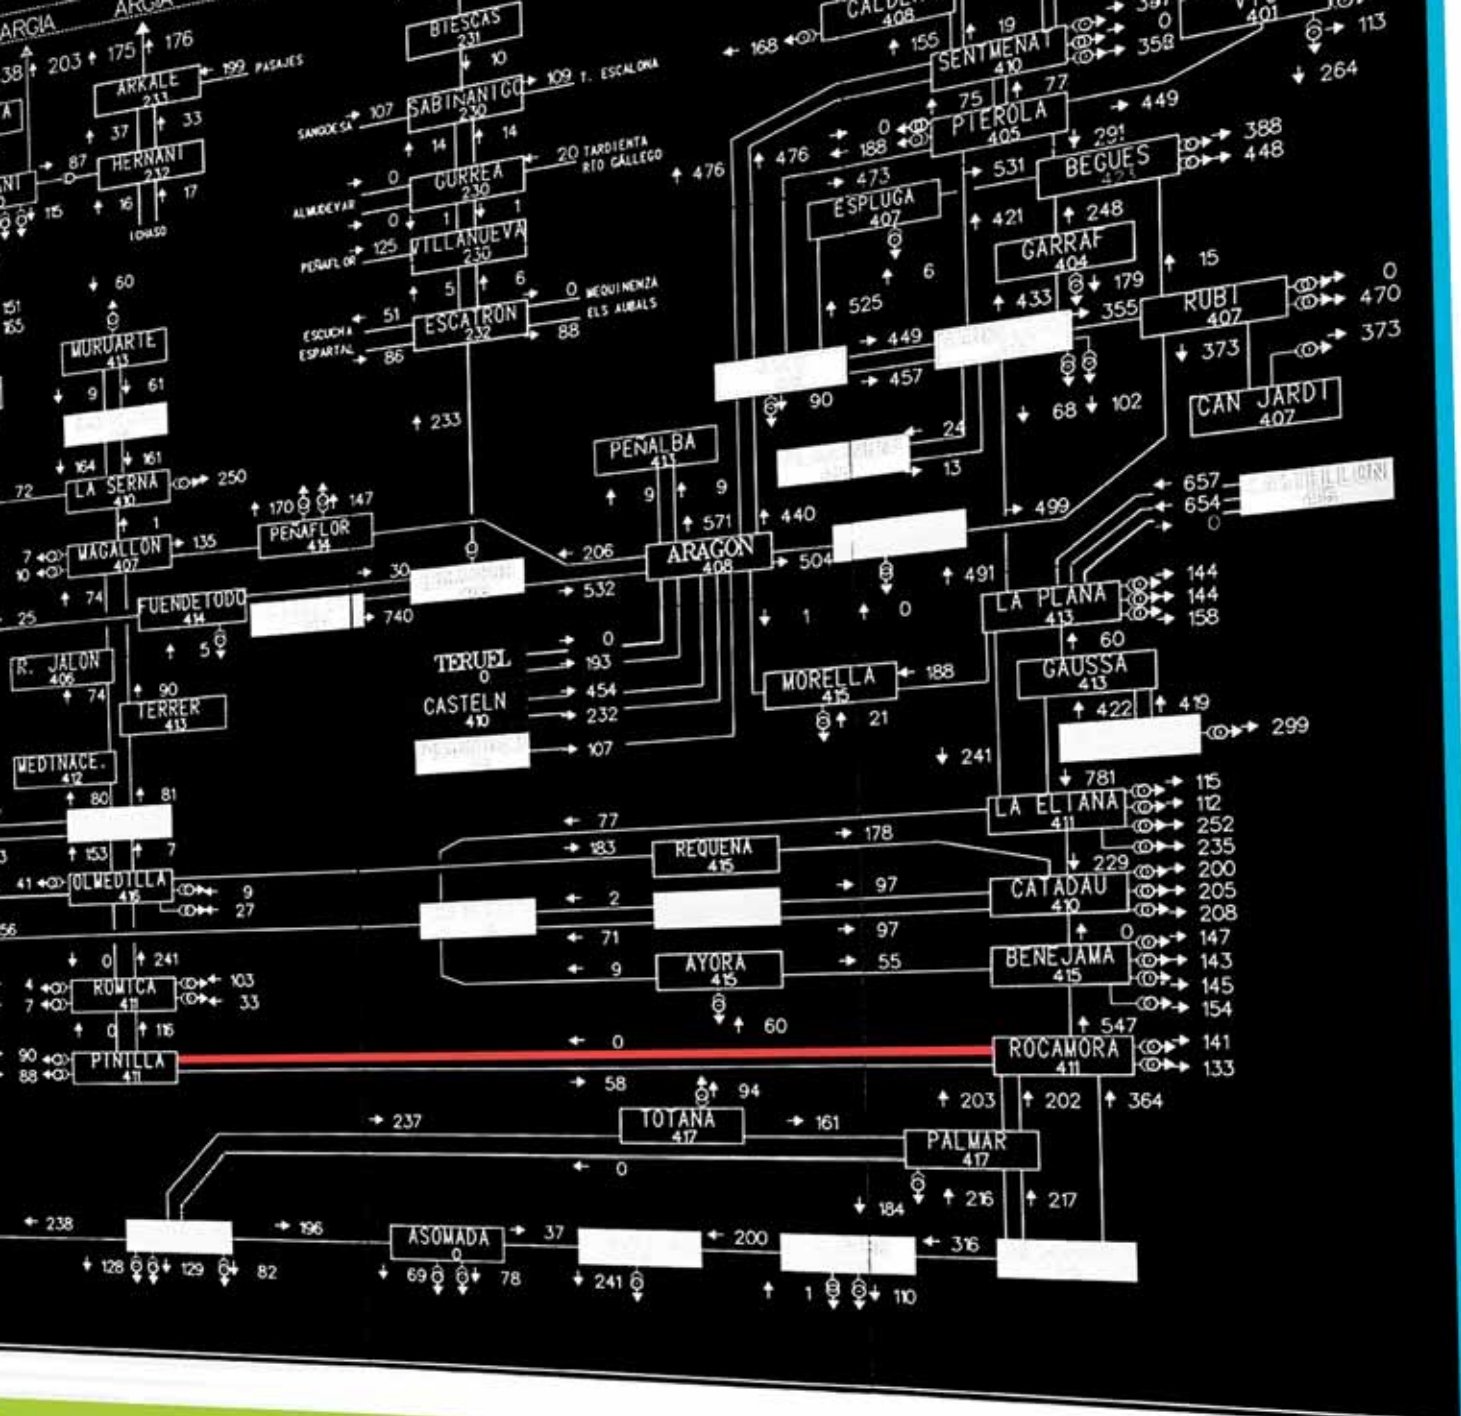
ARGIA ARGIA
38 203 175 176
ARKALE 233 199 PASAJES
37 33
HERNANI 232
87 17 115 16
BIESCAS 231
10
SABIÑANIGO 230 109 T. ESCALONA
SANGÜESA 107
14 14
GURREA 230 20 TARDIENTA RIO GALLEGO
ALMUDEVAR 0 0 1 1
PEÑAFLOR 125 VILLANUEVA 230
5 6
ESCUCHA ESPARTAL 51 86 ESCATRON 232 0 MEQUINENZA 88 ELS AUBALS
60
MURUARTE 413
9 61
164 161
LA SERNA 410 250
72 1
MAGALLON 407 135
7 10
170 147
PEÑAFLOR 414
25 74
FUENDETODO 414 740
30
5
R. JALON 406
74 90
TERRER 413
MEDINACE. 412
80 81
153 7
41 OLMEDILLA 416 9 27
0 241
4 7 ROMICA 411 103 33
0 116
90 88 PINILLA 411
233
PEÑALBA 411
9 9
571 440
ARAGON 408 206 532 504
0 193 454 232 107
TERUEL 0
CASTELN 410
1 0
MORELLA 415 188
21
241
CALDERS 408
168 155
SENTMENAT 410 19 397 0 358
VIC 401 113
264
75 77
PIEROLA 405 449
476 188 0
291
BEGUES 388 448
476 473
ESPLUGA 407 531
421 248
GARRAF 404
6 179
525 433 355
RUBI 407 15 0 470 373
449 457 373
90 68 102
CAN JARDI 407
24 13
657 654 0
499
491
LA PLANA 413 144 144 158
60
GAUSSA 413
422 419 299
781
LA ELIANA 411 115 112 252 235
77 183 178
REQUENA 415
229
CATADAU 410 200 205 208
2 97
71 97
0
BENEJAMA 415 147 143 145 154
9 55
AYORA 415
60
547
ROCAMORA 411 141 133
0
58 94
203 202 364
237 161
TOTANA 417
0
PALMAR 417
184 216 217
238 196
ASOMADA 0 37 200 316
128 129 82 69 78 241 1 110